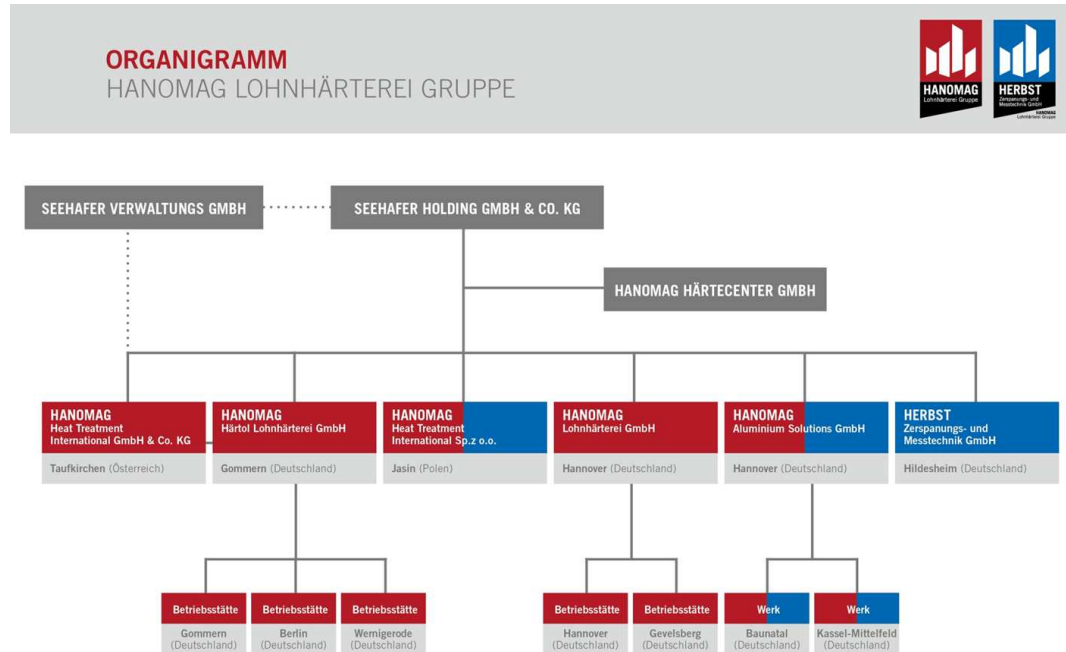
ORGANIGRAMM
HANOMAG LOHNHÄRTEREI GRUPPE

HANOMAG Lohnhärterei Gruppe

HERBST Zerspanungs- und Messtechnik GmbH HANOMAG Lohnhärterei Gruppe

SEEHAFER VERWALTUNGS GMBH

SEEHAFER HOLDING GMBH & CO. KG

HANOMAG HÄRTECENTER GMBH

HANOMAG Heat Treatment International GmbH & Co. KG
Taufkirchen (Österreich)

HANOMAG Härtol Lohnhärterei GmbH
Gommern (Deutschland)

HANOMAG Heat Treatment International Sp.z o.o.
Jasin (Polen)

HANOMAG Lohnhärterei GmbH
Hannover (Deutschland)

HANOMAG Aluminium Solutions GmbH
Hannover (Deutschland)

HERBST Zerspanungs- und Messtechnik GmbH
Hildesheim (Deutschland)

Betriebsstätte
Gommern (Deutschland)

Betriebsstätte
Berlin (Deutschland)

Betriebsstätte
Wernigerode (Deutschland)

Betriebsstätte
Hannover (Deutschland)

Betriebsstätte
Gevelsberg (Deutschland)

Werk
Baunatal (Deutschland)

Werk
Kassel-Mittelfeld (Deutschland)